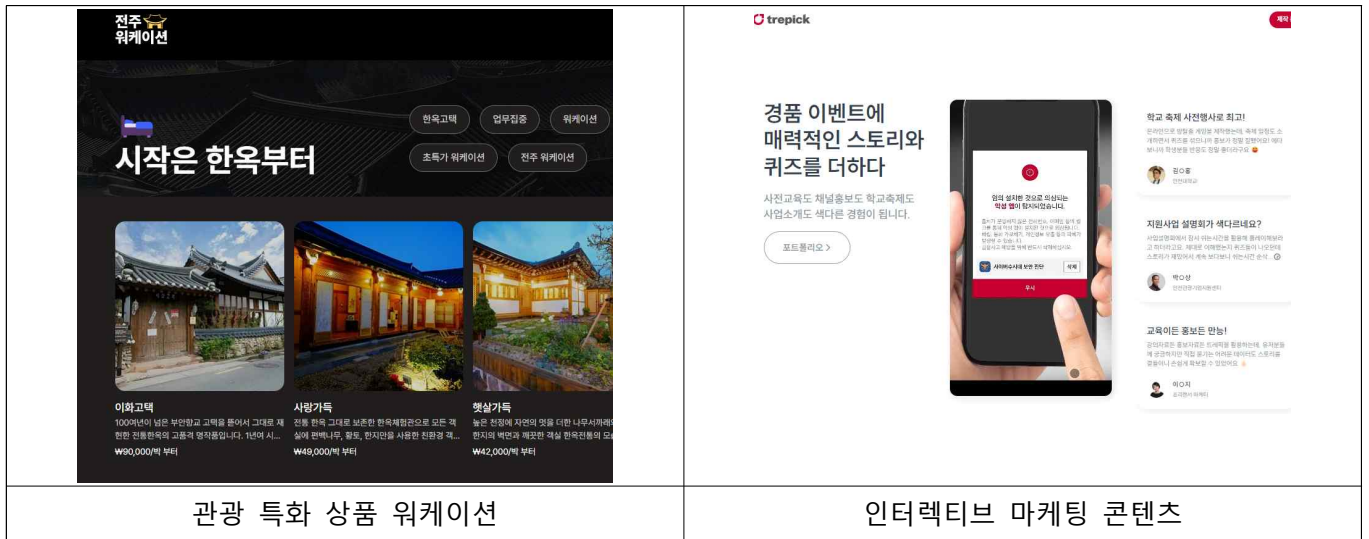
| 전주 워케이션 한옥고택 업무집중 워케이션 초특가 워케이션 전주 워케이션 시작은 한옥부터 이화고택 100여년이 넘은 부안향교 고택을 뜯어서 그대로 재현한 전통한옥의 고품격 명작품입니다. 1년여 시 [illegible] ₩90,000/박 부터 사랑가득 전통 한옥 그대로 보존한 한옥체험관으로 모든 객실에 편백나무, 황토, 한지만을 사용한 친환경 객 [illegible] ₩49,000/박 부터 햇살가득 높은 천정에 자연의 멋을 더한 나무서까래 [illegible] 한지의 벽면과 깨끗한 객실 한옥전통의 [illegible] ₩42,000/박 부터 | trepick 경품 이벤트에 매력적인 스토리와 퀴즈를 더하다 사전교육도 채널홍보도 학교축제도 사업소개도 색다른 경험이 됩니다. 포트폴리오 > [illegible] 학교 축제 사전행사로 최고! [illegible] 지원사업 설명회가 색다르네요? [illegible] 교육이든 홍보든 만능! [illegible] |
|---|---|
| 관광 특화 상품 워케이션 | 인터렉티브 마케팅 콘텐츠 |